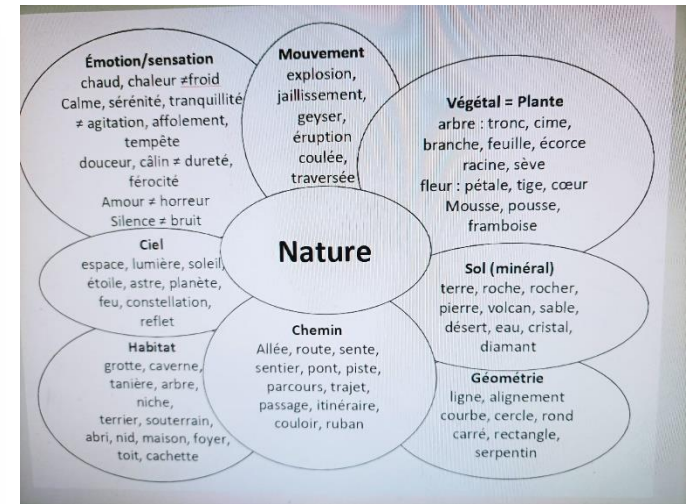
Émotion/sensation
chaud, chaleur ≠froid
Calme, sérénité, tranquillité ≠ agitation, affolement, tempête
douceur, câlin ≠ dureté, férocité
Amour ≠ horreur
Silence ≠ bruit

Mouvement
explosion, jaillissement, geyser, éruption coulée, traversée

Végétal = Plante
arbre : tronc, cime, branche, feuille, écorce racine, sève
fleur : pétale, tige, cœur
Mousse, pousse, framboise

Nature

Ciel
espace, lumière, soleil, étoile, astre, planète, feu, constellation, reflet

Sol (minéral)
terre, roche, rocher, pierre, volcan, sable, désert, eau, cristal, diamant

Chemin
Allée, route, sente, sentier, pont, piste, parcours, trajet, passage, itinéraire, couloir, ruban

Habitat
grotte, caverne, tanière, arbre, niche, terrier, souterrain, abri, nid, maison, foyer, toit, cachette

Géométrie
ligne, alignement courbe, cercle, rond carré, rectangle, serpentin